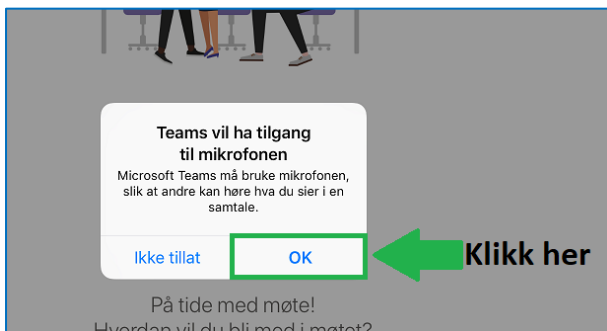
Teams vil ha tilgang til mikrofonen

Microsoft Teams må bruke mikrofonen, slik at andre kan høre hva du sier i en samtale.

Ikke tillat

OK

Klikk her

På tide med møte!

Hvordan vil du bli med i møtet?